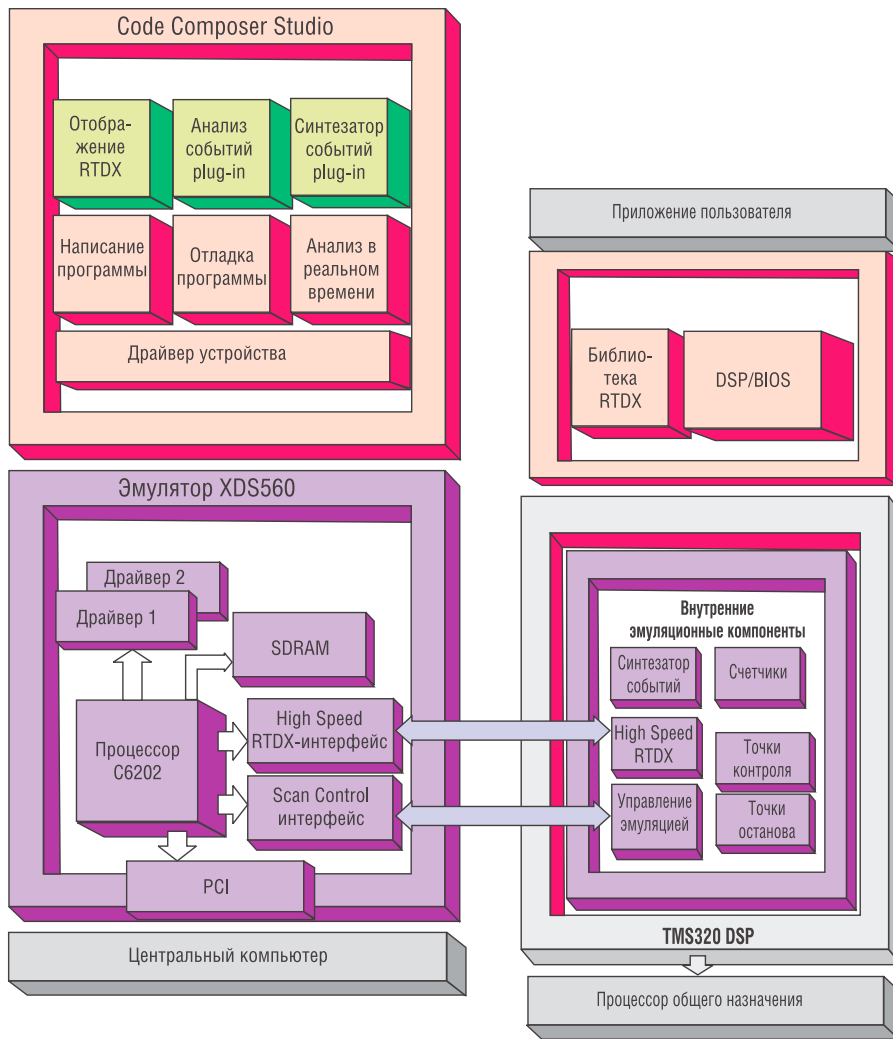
Code Composer Studio

Отображение RTDX

Анализ событий plug-in

Синтезатор событий plug-in

Написание программы

Отладка программы

Анализ в реальном времени

Драйвер устройства

Приложение пользователя

Библиотека RTDX

DSP/BIOS

Эмулятор XDS560

Драйвер 2

Драйвер 1

SDRAM

Процессор C6202

High Speed RTDX-интерфейс

Scan Control интерфейс

PCI

Центральный компьютер

Внутренние эмуляционные компоненты

Синтезатор событий

Счетчики

High Speed RTDX

Точки контроля

Управление эмуляцией

Точки останова

TMS320 DSP

Процессор общего назначения